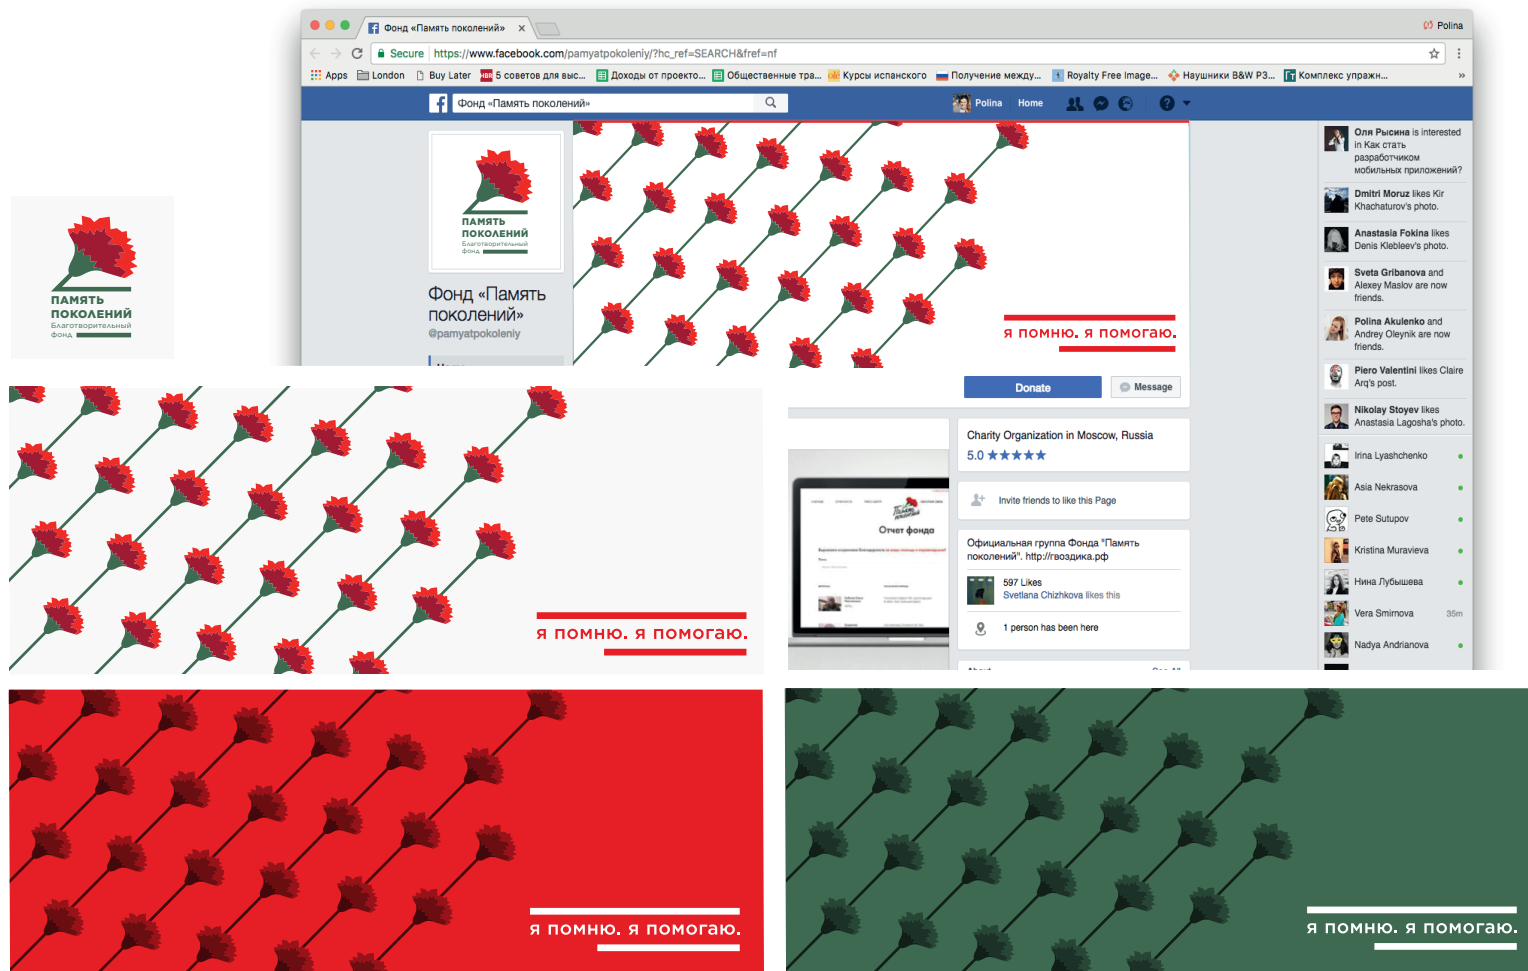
ПАМЯТЬ ПОКОЛЕНИЙ
Благотворительный фонд

Фонд «Память поколений» ×
Polina
Secure https://www.facebook.com/pamyatpokoleniy/?hc_ref=SEARCH&fref=nf
Apps London Buy Later 5 советов для выс... Доходы от проекто... Общественные тра... Курсы испанского Получение между... Royalty Free Image... Наушники B&W P3... Комплекс упражн... »

Фонд «Память поколений»
Polina Home

ПАМЯТЬ ПОКОЛЕНИЙ
Благотворительный фонд
Фонд «Память поколений»
@pamyatpokoleniy

я помню. я помогаю.

Donate
Message

Charity Organization in Moscow, Russia
5.0 ★★★★★

Invite friends to like this Page

Официальная группа Фонда "Память поколений". http://гвоздика.рф

597 Likes
Svetlana Chizhkova likes this

1 person has been here

Отчет фонда

Оля Рысина is interested in Как стать разработчиком мобильных приложений?
Dmitri Moruz likes Kir Khachaturov's photo.
Anastasia Fokina likes Denis Klebleev's photo.
Sveta Gribanova and Alexey Maslov are now friends.
Polina Akulenko and Andrey Oleynik are now friends.
Piero Valentini likes Claire Arq's post.
Nikolay Stoyev likes Anastasia Lagosha's photo.
Irina Lyashchenko
Asia Nekrasova
Pete Sutupov
Kristina Muravieva
Нина Лубышева
Vera Smirnova 35m
Nadya Andrianova

я помню. я помогаю.

я помню. я помогаю.

я помню. я помогаю.